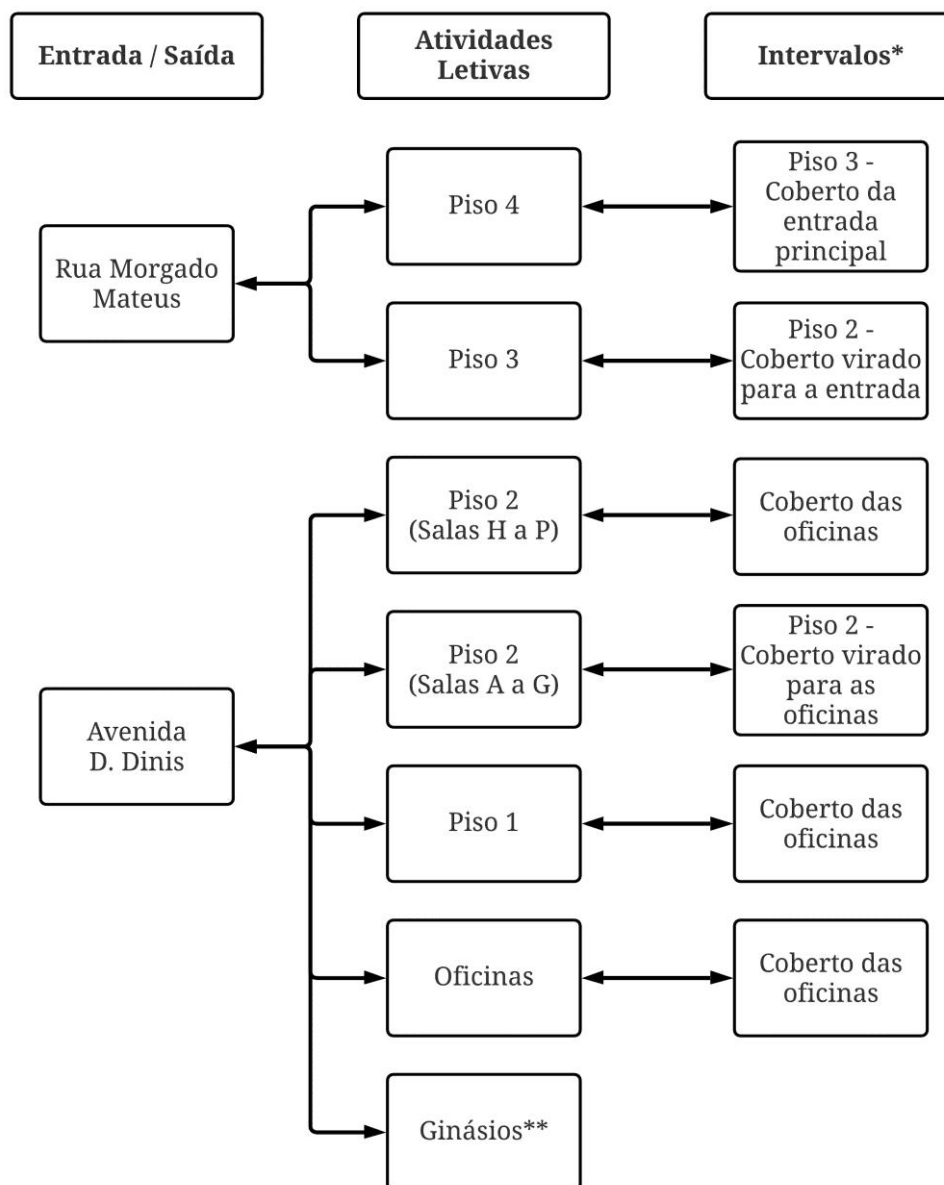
Entrada / Saída

Atividades Letivas

Intervalos*

Rua Morgado Mateus

Piso 4

Piso 3 - Coberto da entrada principal

Piso 3

Piso 2 - Coberto virado para a entrada

Avenida D. Dinis

Piso 2 (Salas H a P)

Coberto das oficinas

Piso 2 (Salas A a G)

Piso 2 - Coberto virado para as oficinas

Piso 1

Coberto das oficinas

Oficinas

Coberto das oficinas

Ginásios**